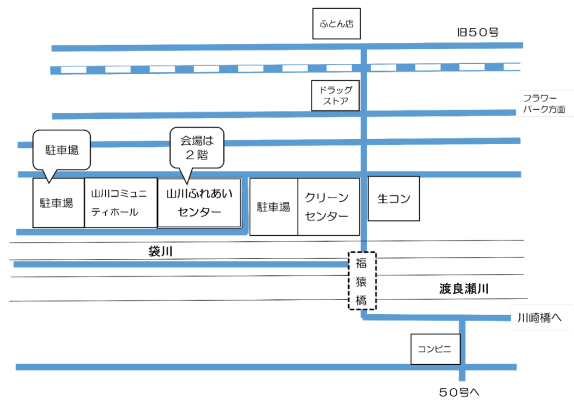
ふとん店

旧50号

ドラッグストア

フラワーパーク方面

駐車場

会場は2階

駐車場

山川コミュニティホール

山川ふれあいセンター

駐車場

クリーンセンター

生コン

袋川

福猿橋

渡良瀬川

川崎橋へ

コンビニ

50号へ